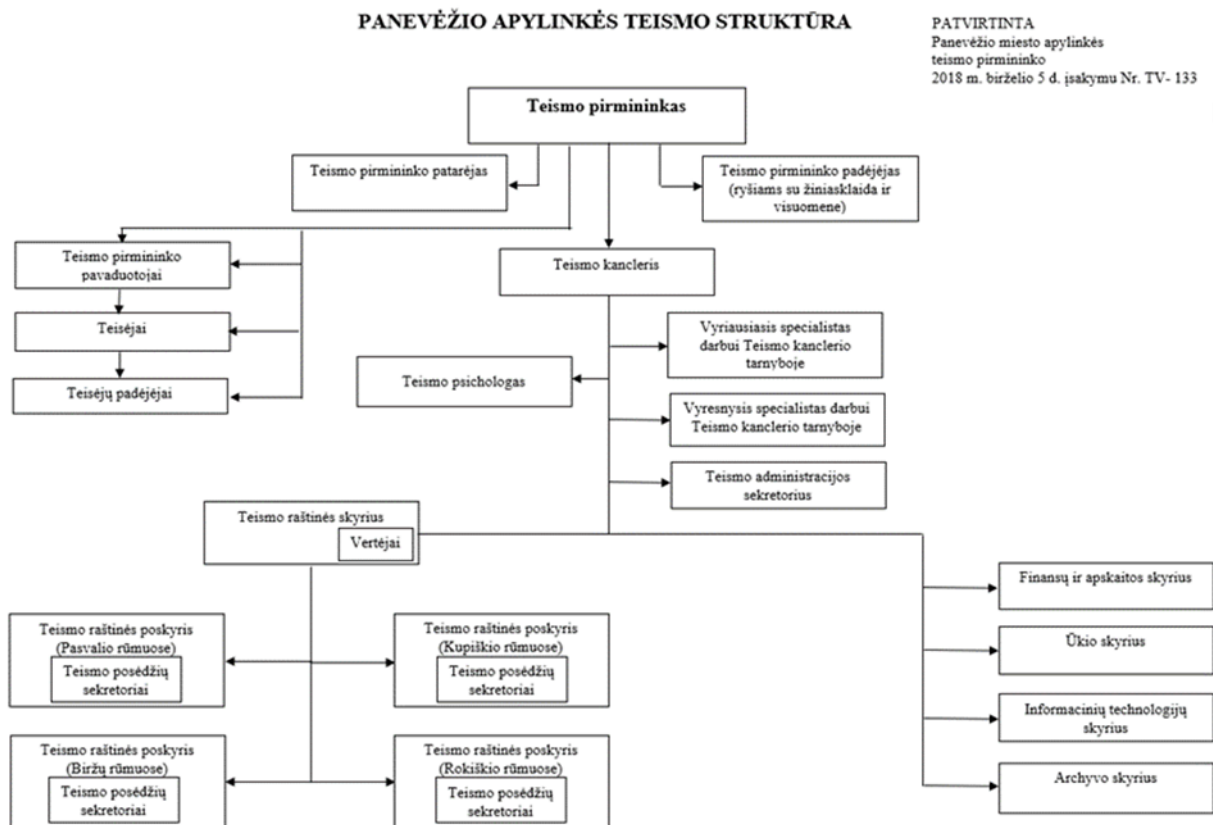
PANEVĖŽIO APYLINKĖS TEISMO STRUKTŪRA

PATVIRTINTA
Panevėžio miesto apylinkės teismo pirmininko 2018 m. birželio 5 d. įsakymu Nr. TV- 133

Teismo pirmininkas

Teismo pirmininko patarėjas

Teismo pirmininko padėjėjas (ryšiams su žiniasklaida ir visuomene)

Teismo pirmininko pavaduotojai

Teisėjai

Teisėjų padėjėjai

Teismo kancleris

Vyriausiasis specialistas darbui Teismo kanclerio tarnyboje

Teismo psichologas

Vyresnysis specialistas darbui Teismo kanclerio tarnyboje

Teismo administracijos sekretorius

Teismo raštinės skyrius

Vertėjai

Finansų ir apskaitos skyrius

Teismo raštinės poskyris (Pasvalio rūmuose)

Teismo posėdžių sekretoriai

Teismo raštinės poskyris (Kupiškio rūmuose)

Teismo posėdžių sekretoriai

Ūkio skyrius

Informacinių technologijų skyrius

Teismo raštinės poskyris (Biržų rūmuose)

Teismo posėdžių sekretoriai

Teismo raštinės poskyris (Rokiškio rūmuose)

Teismo posėdžių sekretoriai

Archyvo skyrius